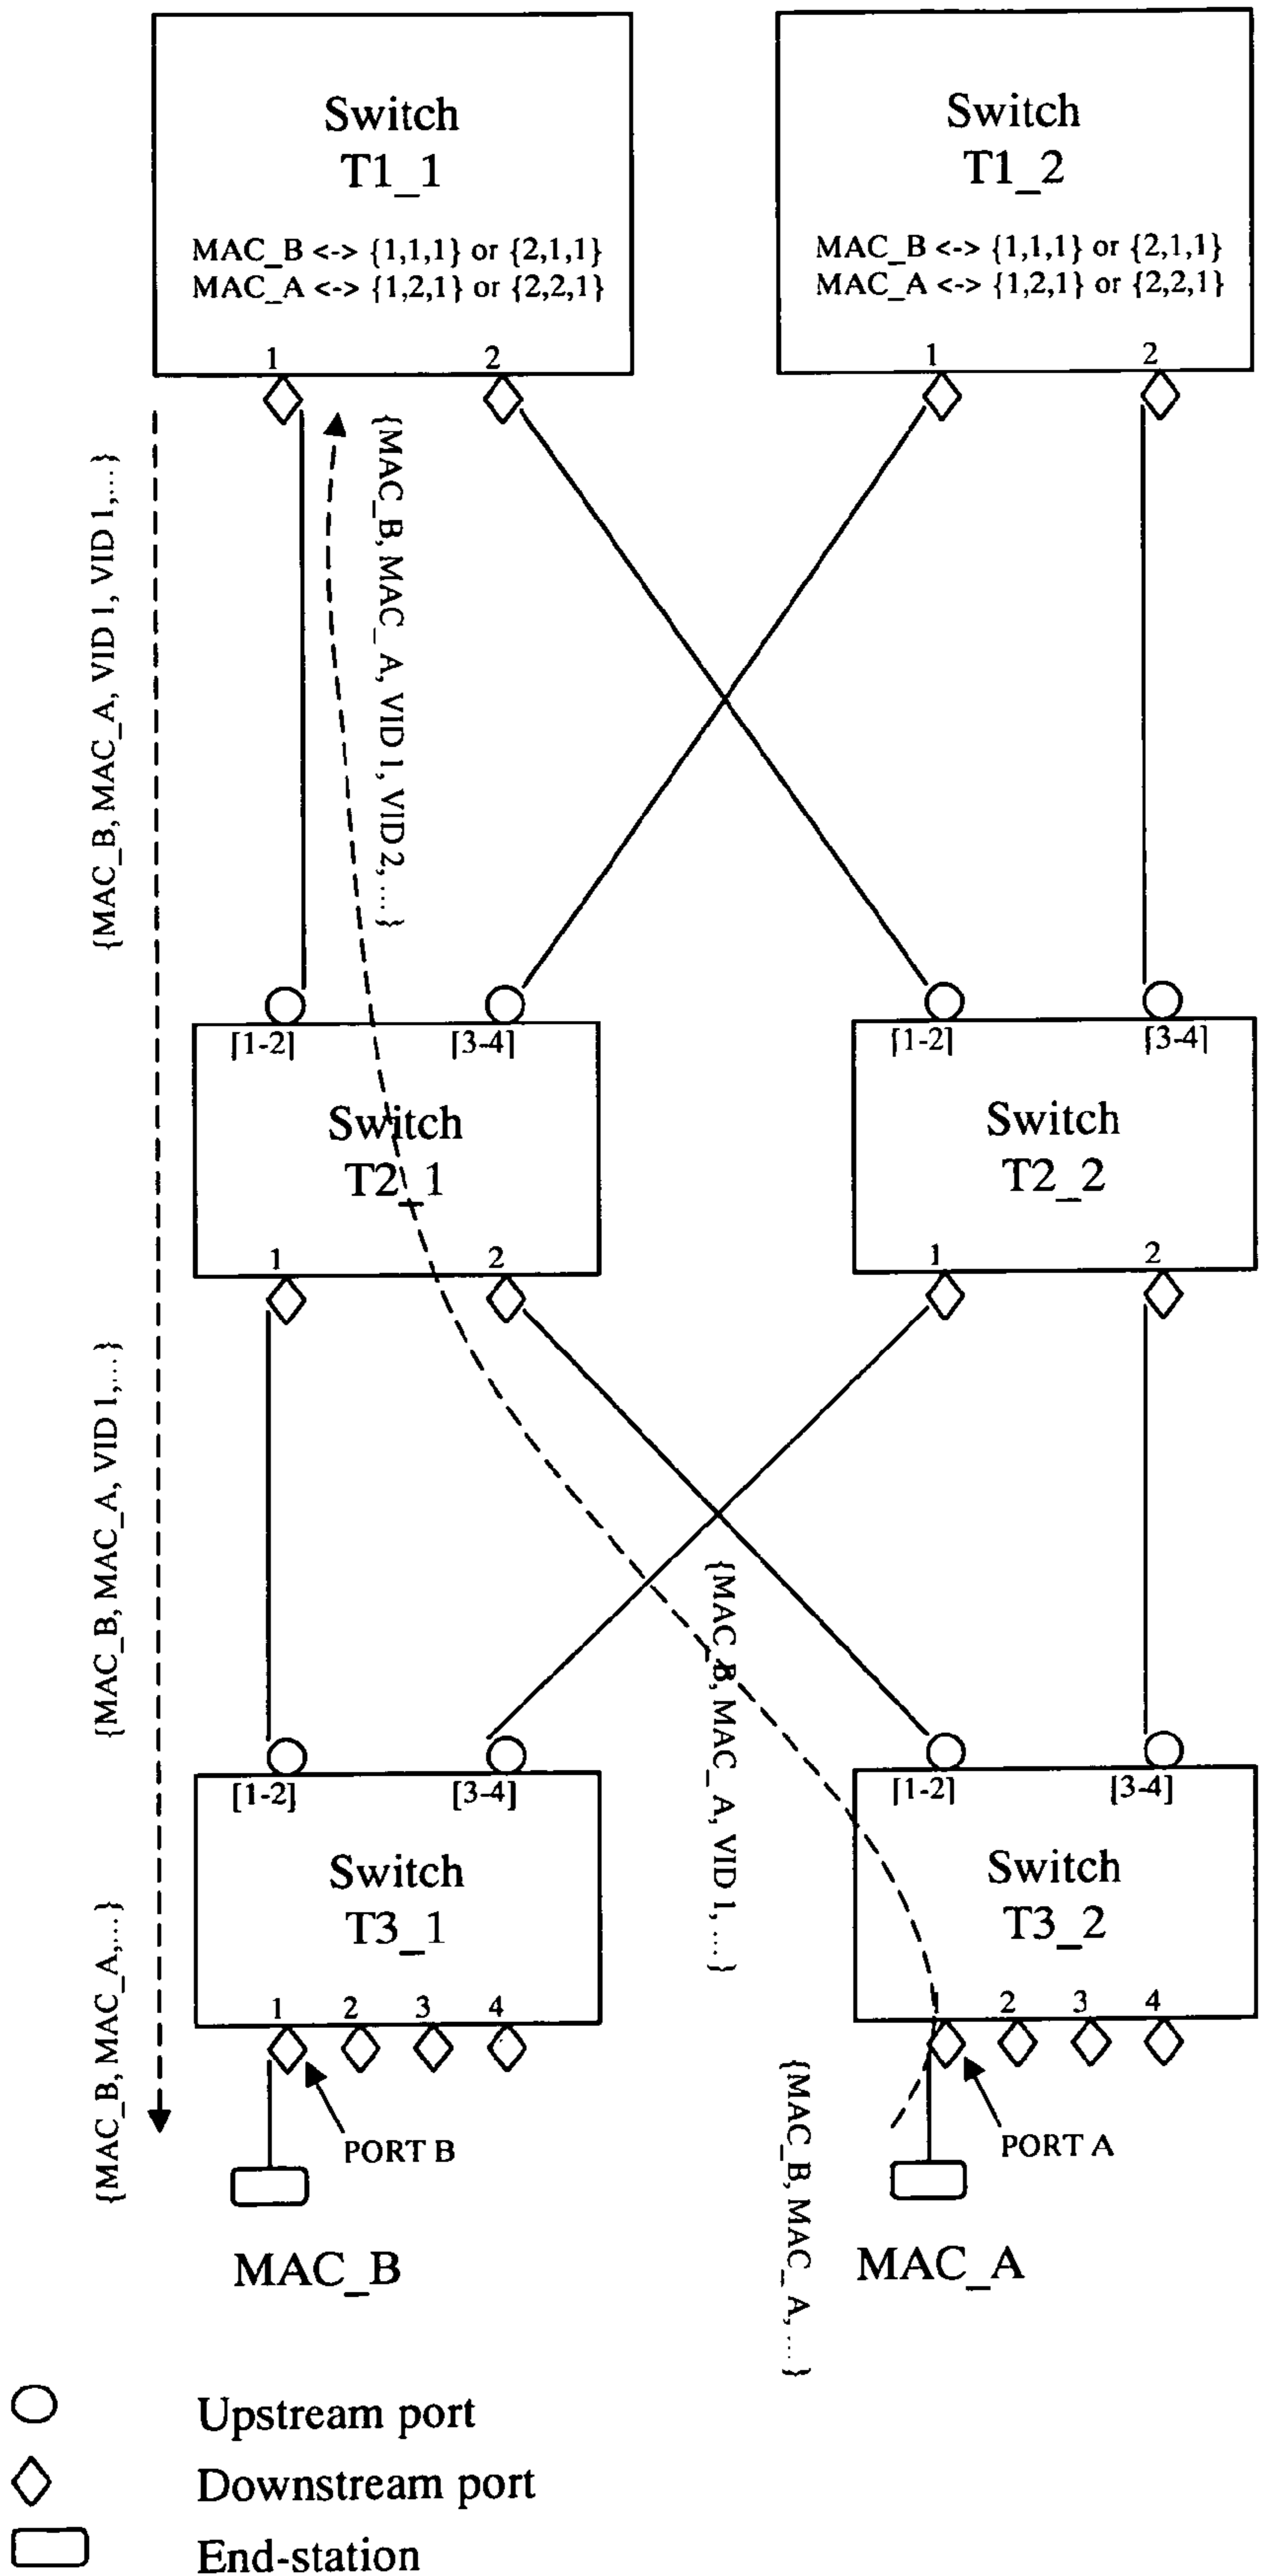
Switch
T1_1

MAC_B <-> {1,1,1} or {2,1,1}
MAC_A <-> {1,2,1} or {2,2,1}

1 2

Switch
T1_2

MAC_B <-> {1,1,1} or {2,1,1}
MAC_A <-> {1,2,1} or {2,2,1}

1 2

{MAC_B, MAC_A, VID 1, VID 1,...}

{MAC_B, MAC_A, VID 1, VID 2,...}

[1-2] [3-4]

Switch
T2_1

1 2

[1-2] [3-4]

Switch
T2_2

1 2

{MAC_B, MAC_A, VID 1,...}

{MAC_B, MAC_A, VID 1,...}

[1-2] [3-4]

Switch
T3_1

1 2 3 4

[1-2] [3-4]

Switch
T3_2

1 2 3 4

{MAC_B, MAC_A,...}

PORT B

PORT A

{MAC_B, MAC_A,...}

MAC_B

MAC_A

Upstream port
Downstream port
End-station